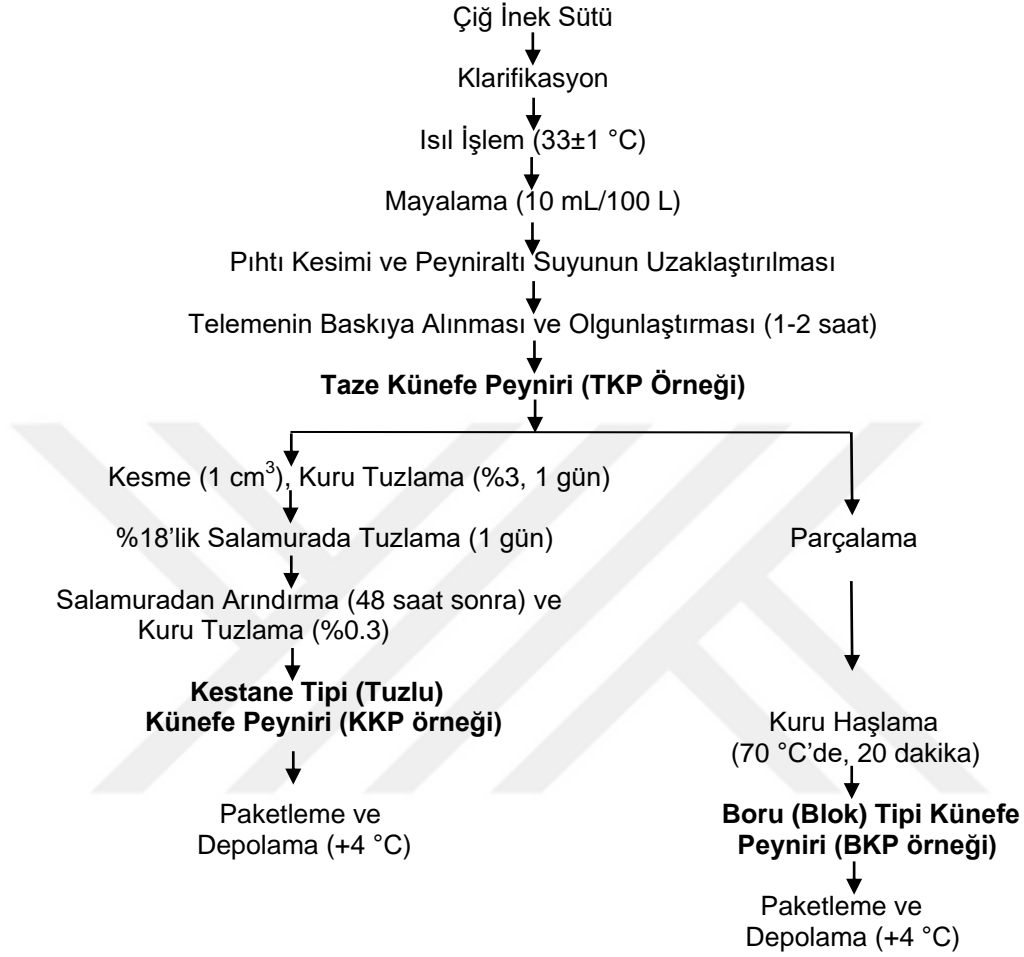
Çiğ İnek Sütü

Klarifikasyon

Isıl İşlem (33±1 °C)

Mayalama (10 mL/100 L)

Pıhtı Kesimi ve Peyniraltı Suyunun Uzaklaştırılması

Telemenin Baskıya Alınması ve Olgunlaştırması (1-2 saat)

**Taze Künefe Peyniri (TKP Örneği)**

Kesme (1 $cm^3$), Kuru Tuzlama (%3, 1 gün)

%18'lik Salamurada Tuzlama (1 gün)

Salamuradan Arındırma (48 saat sonra) ve Kuru Tuzlama (%0.3)

**Kestane Tipi (Tuzlu) Künefe Peyniri (KKP örneği)**

Paketleme ve Depolama (+4 °C)

Parçalama

Kuru Haşlama (70 °C'de, 20 dakika)

**Boru (Blok) Tipi Künefe Peyniri (BKP örneği)**

Paketleme ve Depolama (+4 °C)